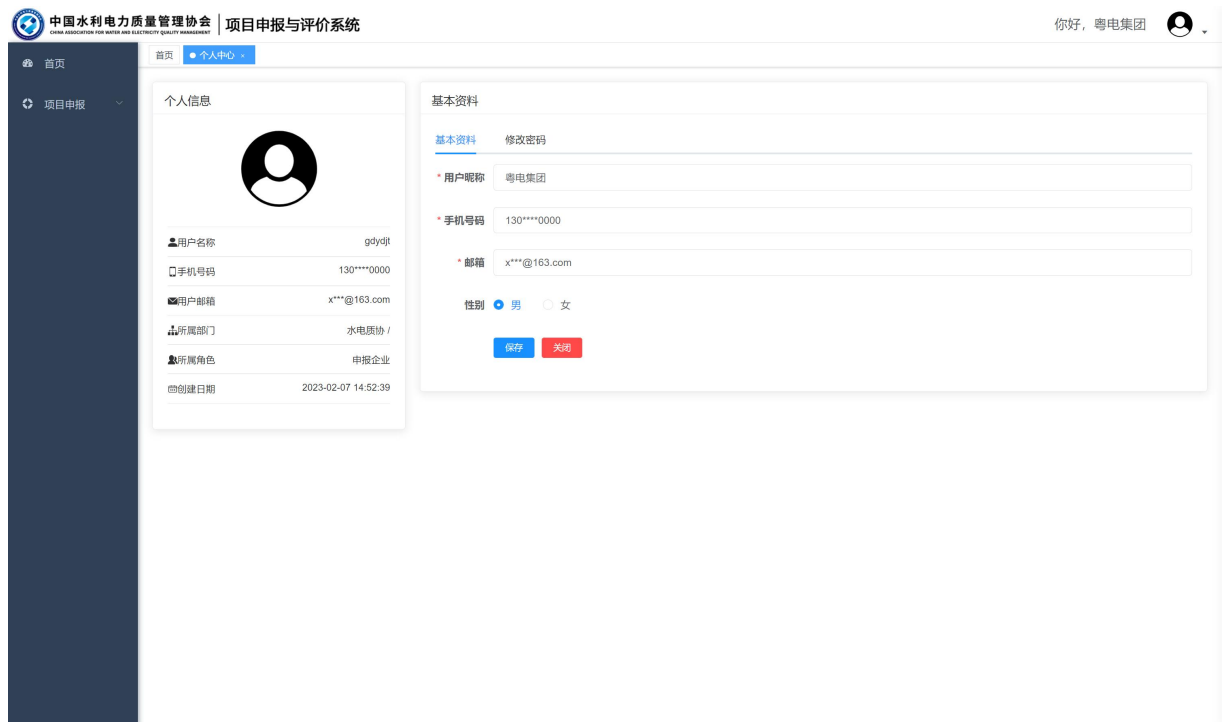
中国水利电力质量管理协会
CHINA ASSOCIATION FOR WATER AND ELECTRICITY QUALITY MANAGEMENT
项目申报与评价系统

你好，粤电集团

首页
项目申报

首页
个人中心 ×

个人信息

用户名称 gdydjt
手机号码 130****0000
用户邮箱 x***@163.com
所属部门 水电质协 /
所属角色 申报企业
创建日期 2023-02-07 14:52:39

基本资料

基本资料
修改密码

* 用户昵称 粤电集团
* 手机号码 130****0000
* 邮箱 x***@163.com
性别 男 女

保存
关闭